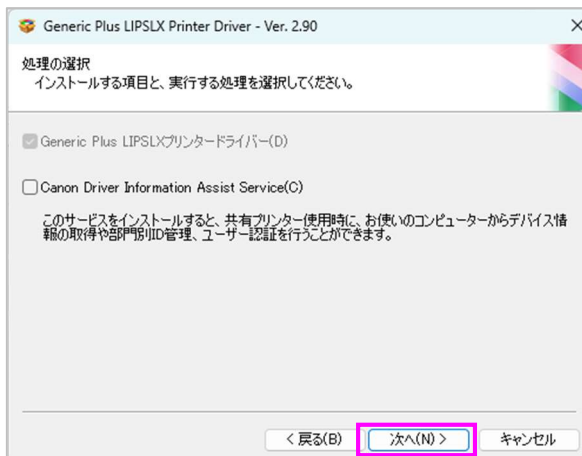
Generic Plus LIPSLX Printer Driver - Ver. 2.90

処理の選択
インストールする項目と、実行する処理を選択してください。

Generic Plus LIPSLXプリンタードライバー(D)

Canon Driver Information Assist Service(C)

このサービスをインストールすると、共有プリンター使用時に、お使いのコンピューターからデバイス情報の取得や部門別ID管理、ユーザー認証を行うことができます。

< 戻る(B)
次へ(N) >
キャンセル